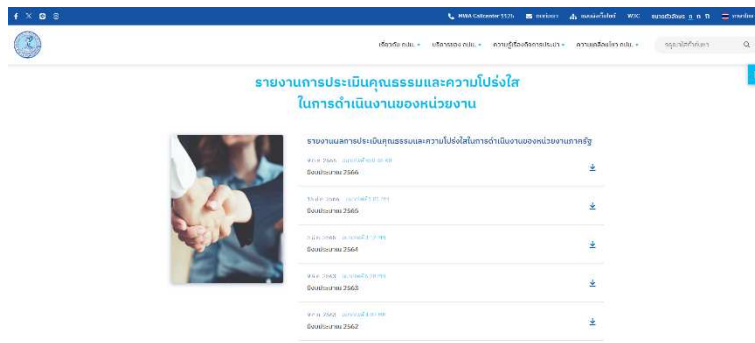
MWA Callcenter 1125 | ตรวจสอบ | W3C | ก ก ก

เกี่ยวกับ กปน. | บริการของ กปน. | ความรู้เรื่องกิจการประปา | ความเคลื่อนไหว กปน. | ระบุคำค้นหา

รายงานการประเมินคุณธรรมและความโปร่งใส
ในการดำเนินงานของหน่วยงาน

รายงานผลการประเมินคุณธรรมและความโปร่งใสในการดำเนินงานของหน่วยงานภาครัฐ

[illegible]
ปีงบประมาณ 2566

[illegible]
ปีงบประมาณ 2565

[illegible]
ปีงบประมาณ 2564

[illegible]
ปีงบประมาณ 2563

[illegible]
ปีงบประมาณ 2562